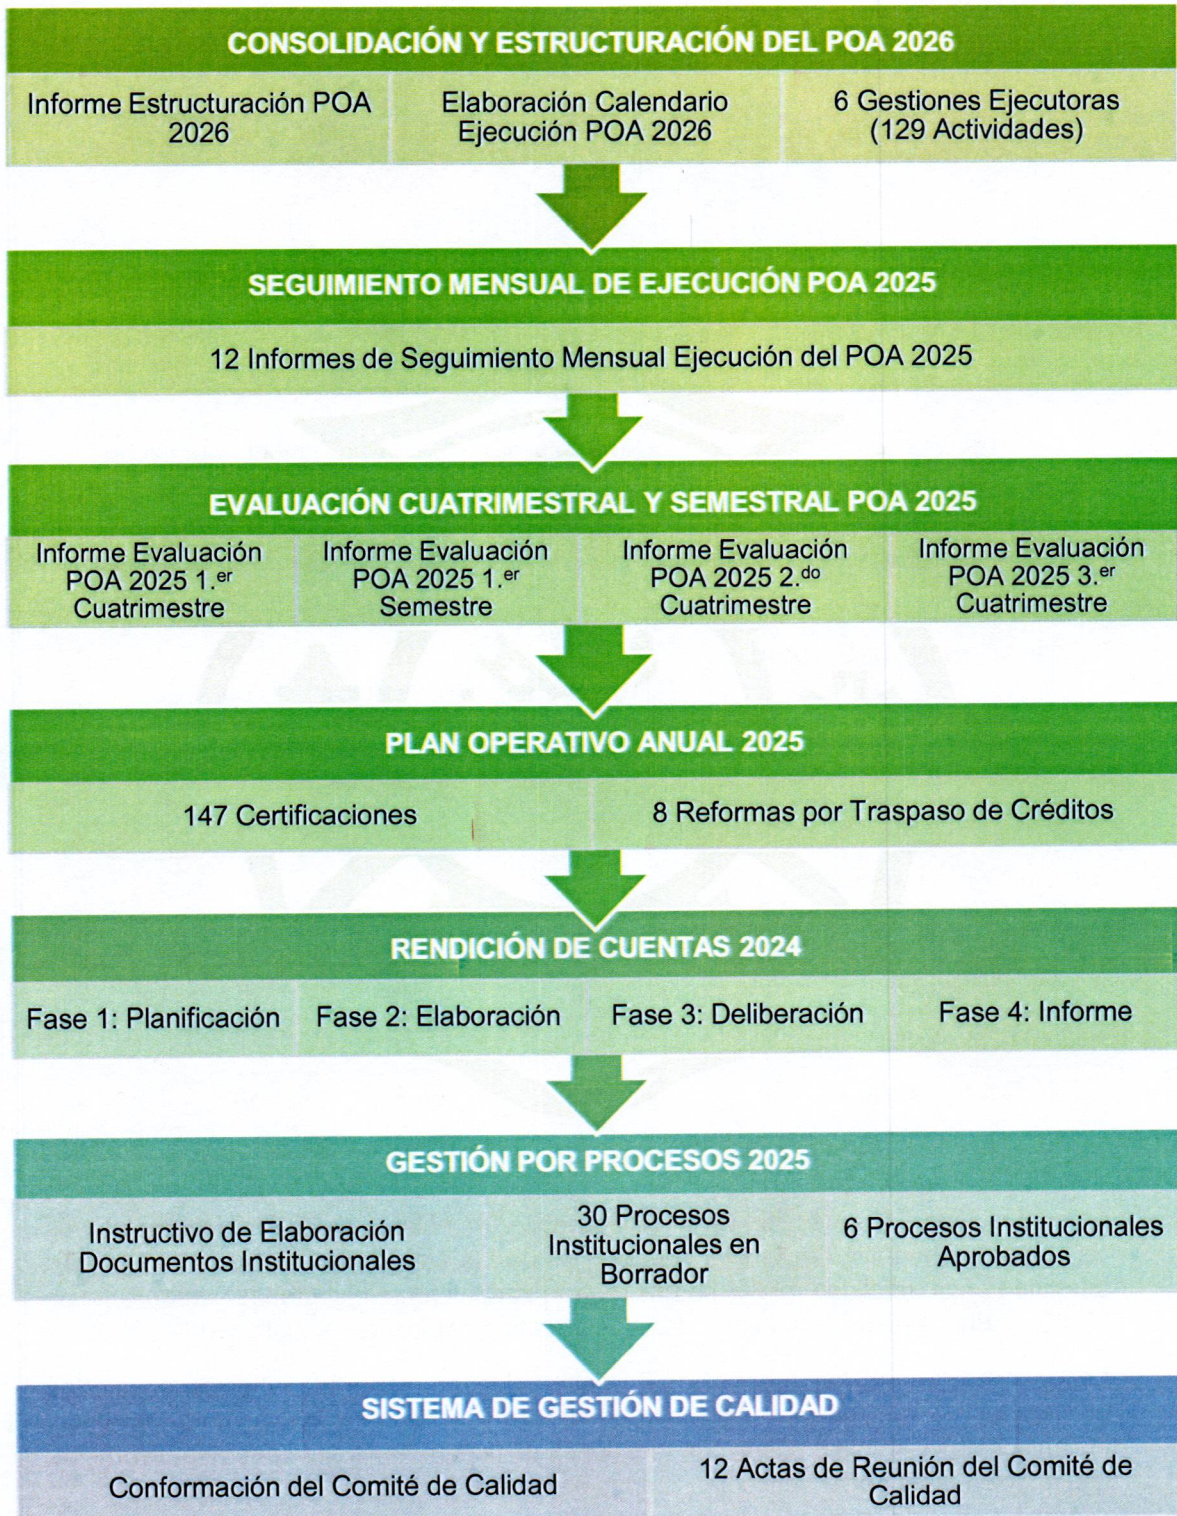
CONSOLIDACIÓN Y ESTRUCTURACIÓN DEL POA 2026

Informe Estructuración POA 2026

Elaboración Calendario Ejecución POA 2026

6 Gestiones Ejecutoras (129 Actividades)

SEGUIMIENTO MENSUAL DE EJECUCIÓN POA 2025

12 Informes de Seguimiento Mensual Ejecución del POA 2025

EVALUACIÓN CUATRIMESTRAL Y SEMESTRAL POA 2025

Informe Evaluación POA 2025 1.$^{er}$ Cuatrimestre

Informe Evaluación POA 2025 1.$^{er}$ Semestre

Informe Evaluación POA 2025 2.$^{do}$ Cuatrimestre

Informe Evaluación POA 2025 3.$^{er}$ Cuatrimestre

PLAN OPERATIVO ANUAL 2025

147 Certificaciones

8 Reformas por Traspaso de Créditos

RENDICIÓN DE CUENTAS 2024

Fase 1: Planificación

Fase 2: Elaboración

Fase 3: Deliberación

Fase 4: Informe

GESTIÓN POR PROCESOS 2025

Instructivo de Elaboración Documentos Institucionales

30 Procesos Institucionales en Borrador

6 Procesos Institucionales Aprobados

SISTEMA DE GESTIÓN DE CALIDAD

Conformación del Comité de Calidad

12 Actas de Reunión del Comité de Calidad